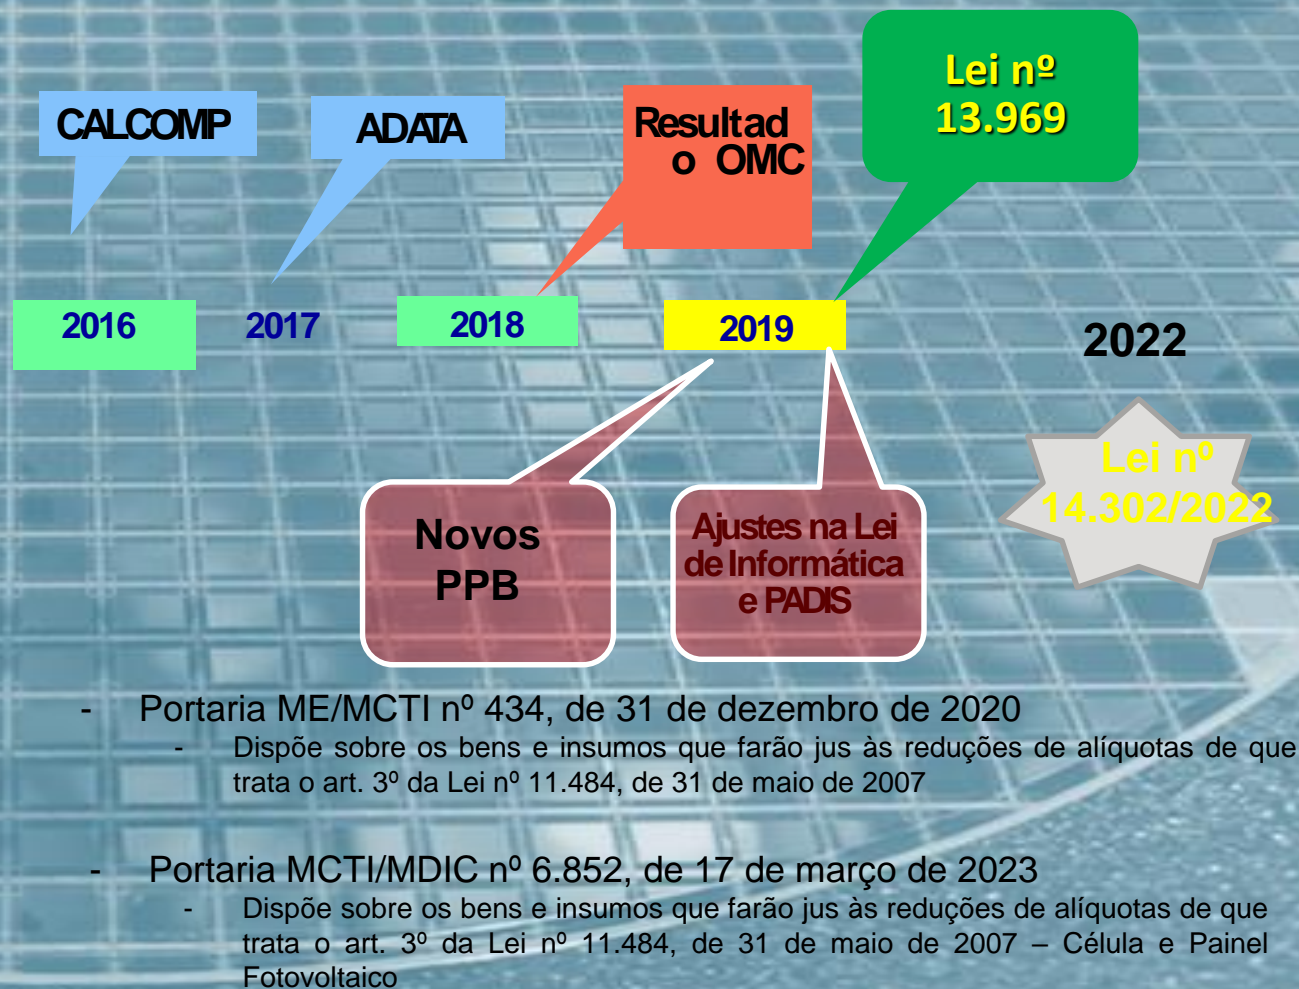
CALCOMP

ADATA

Resultad o OMC

Lei nº 13.969

2016

2017

2018

2019

2022

Lei nº 14.302/2022

Novos PPB

Ajustes na Lei de Informática e PADIS

- Portaria ME/MCTI nº 434, de 31 de dezembro de 2020
  - Dispõe sobre os bens e insumos que farão jus às reduções de alíquotas de que trata o art. 3º da Lei nº 11.484, de 31 de maio de 2007

- Portaria MCTI/MDIC nº 6.852, de 17 de março de 2023
  - Dispõe sobre os bens e insumos que farão jus às reduções de alíquotas de que trata o art. 3º da Lei nº 11.484, de 31 de maio de 2007 – Célula e Painel Fotovoltaico